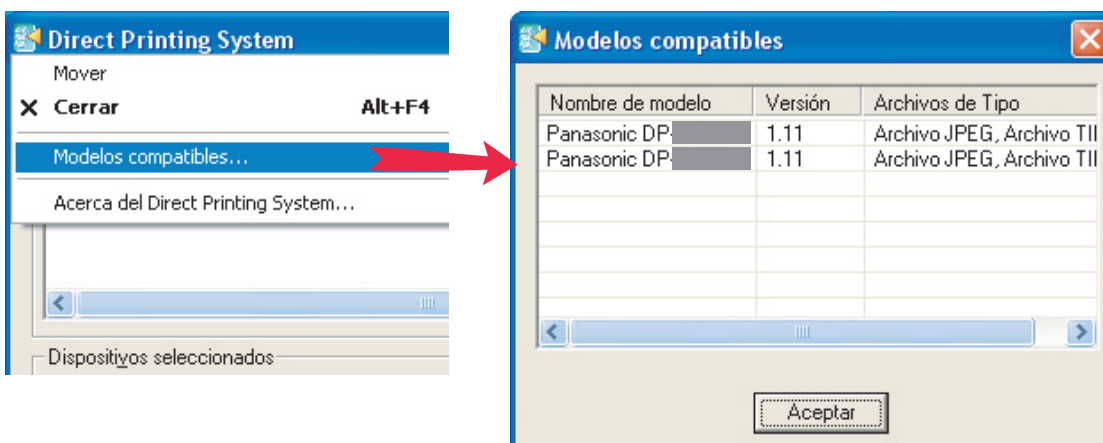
Direct Printing System

Mover

Cerrar Alt+F4

Modelos compatibles...

Acerca del Direct Printing System...

Dispositivos seleccionados

Modelos compatibles

| Nombre de modelo | Versión | Archivos de Tipo |
|---|---|---|
| Panasonic DP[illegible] | 1.11 | Archivo JPEG, Archivo TI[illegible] |
| Panasonic DP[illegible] | 1.11 | Archivo JPEG, Archivo TI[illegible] |

Aceptar